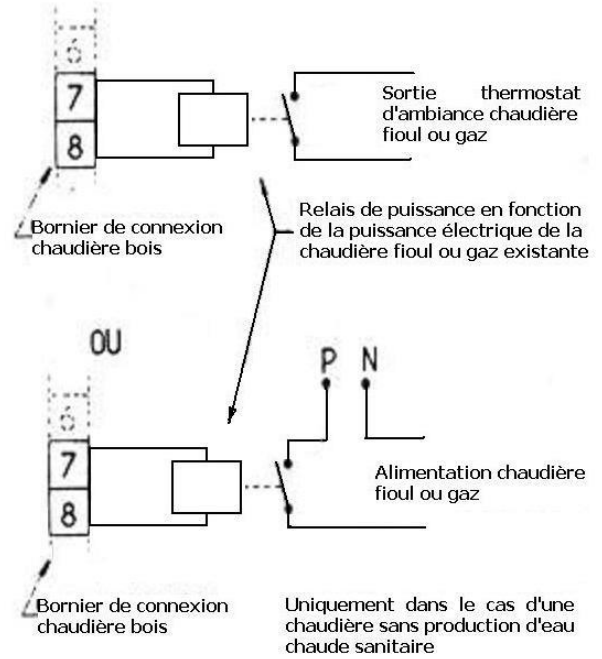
6
7
8

Sortie thermostat d'ambiance chaudière fioul ou gaz

Bornier de connexion chaudière bois

Relais de puissance en fonction de la puissance électrique de la chaudière fioul ou gaz existante

OU

P N

6
7
8

Alimentation chaudière fioul ou gaz

Bornier de connexion chaudière bois

Uniquement dans le cas d'une chaudière sans production d'eau chaude sanitaire